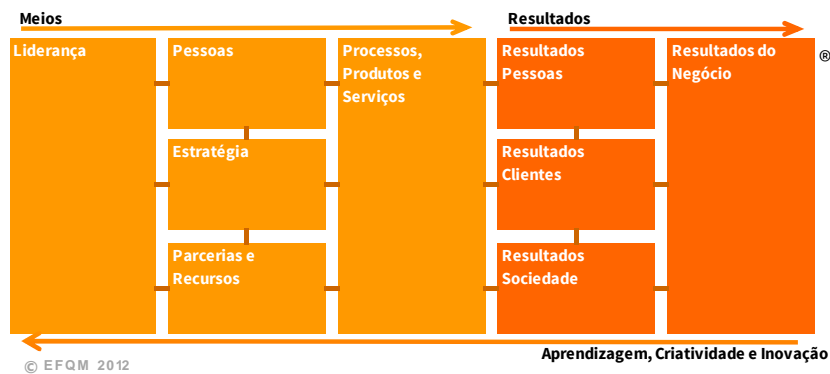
Meios

Resultados

Liderança

Pessoas

Estratégia

Parcerias e Recursos

Processos, Produtos e Serviços

Resultados Pessoas

Resultados Clientes

Resultados Sociedade

Resultados do Negócio

®

Aprendizagem, Criatividade e Inovação

© EFQM 2012